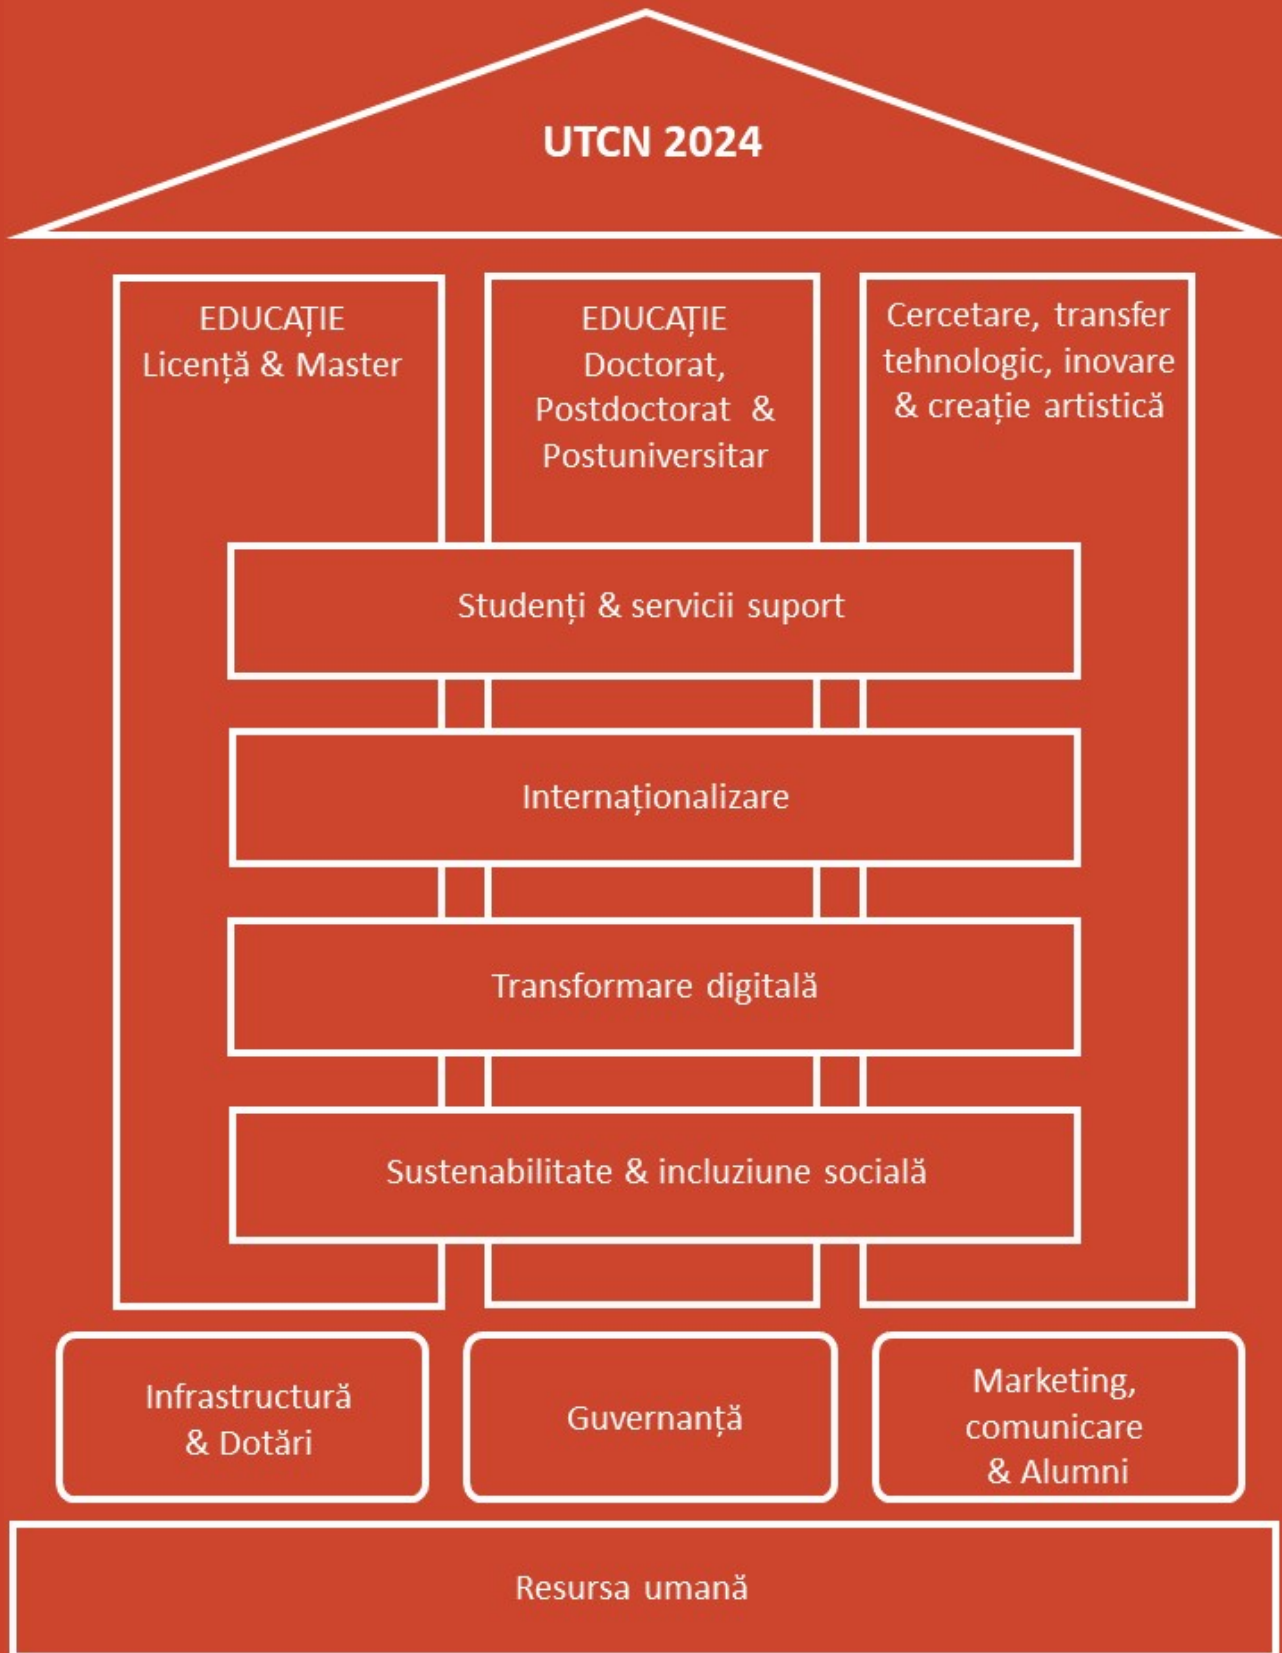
UTCN 2024

EDUCAȚIE
Licență & Master

EDUCAȚIE
Doctorat, Postdoctorat & Postuniversitar

Cercetare, transfer tehnologic, inovare & creație artistică

Studenți & servicii suport

Internaționalizare

Transformare digitală

Sustenabilitate & incluziune socială

Infrastructură & Dotări

Guvernanță

Marketing, comunicare & Alumni

Resursa umană